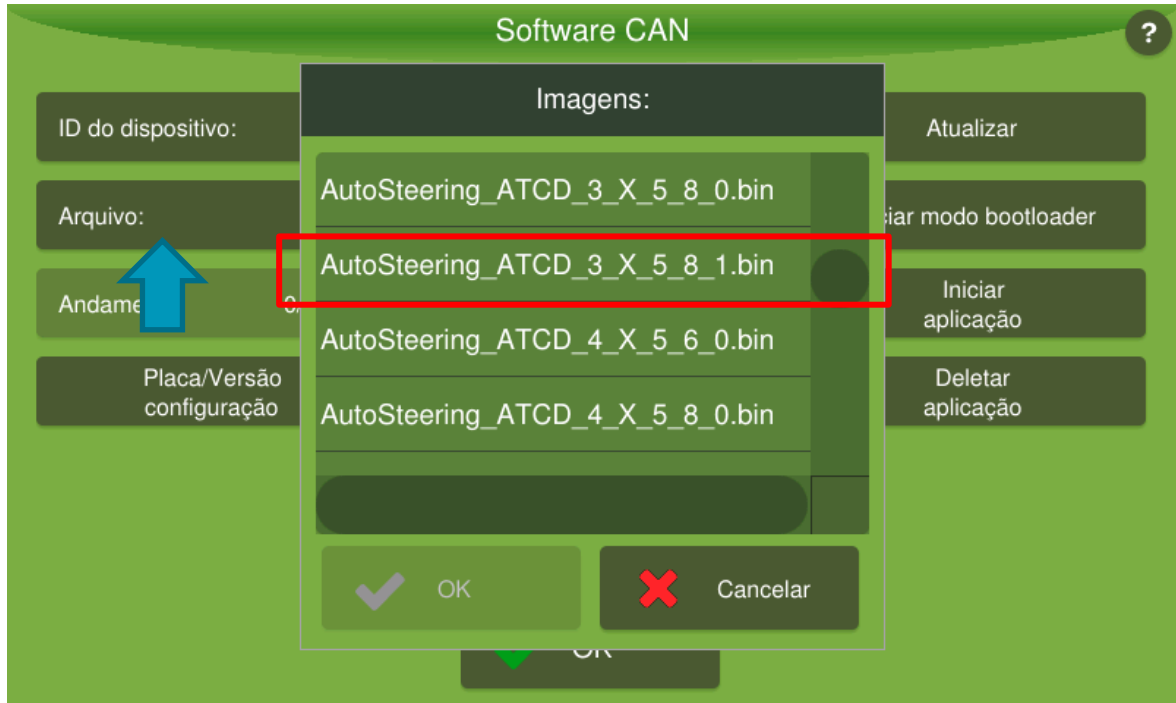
Software CAN

?

ID do dispositivo:

Arquivo:

Andame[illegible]

Placa/Versão configuração

Atualizar

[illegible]iar modo bootloader

Iniciar aplicação

Deletar aplicação

Imagens:

AutoSteering_ATCD_3_X_5_8_0.bin

AutoSteering_ATCD_3_X_5_8_1.bin

AutoSteering_ATCD_4_X_5_6_0.bin

AutoSteering_ATCD_4_X_5_8_0.bin

OK

Cancelar

OK